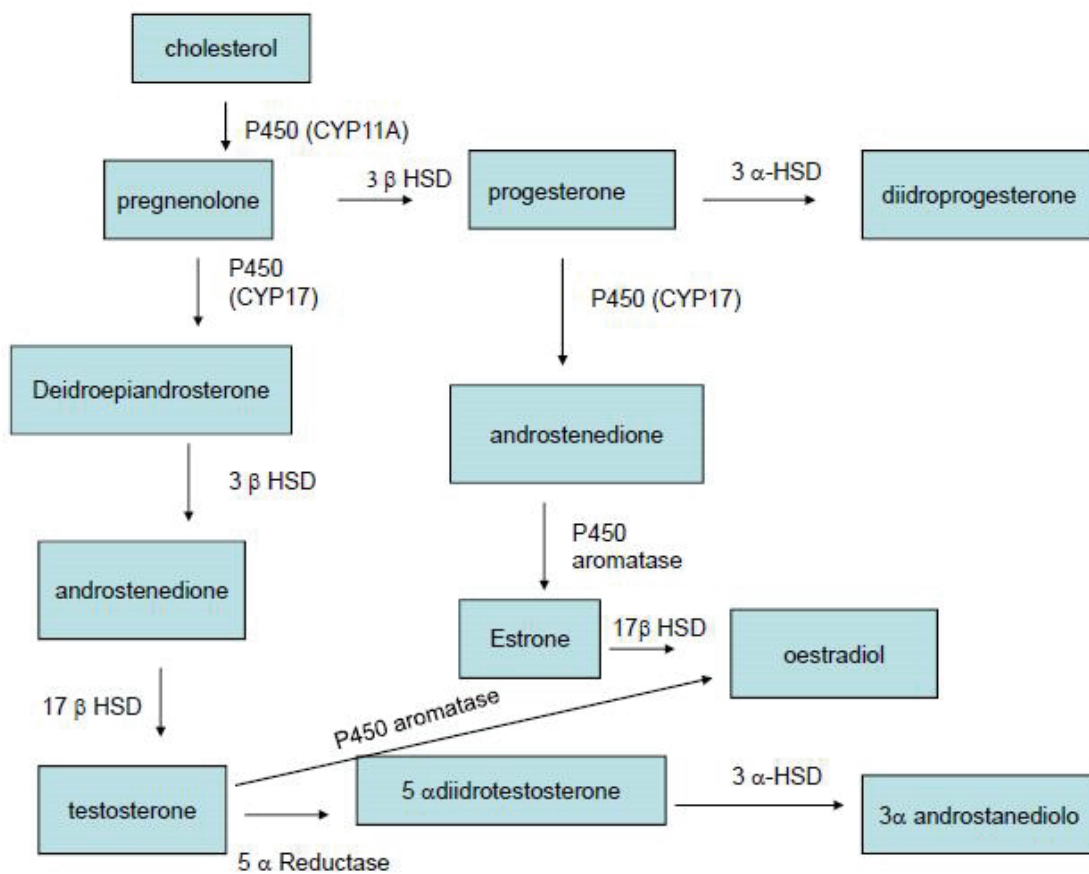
cholesterol

P450 (CYP11A)

pregnenolone

3 β HSD

progesterone

3 α-HSD

diidroprogesterone

P450 (CYP17)

P450 (CYP17)

Deidroepiandrosterone

androstenedione

3 β HSD

P450 aromatase

androstenedione

Estrone

17β HSD

oestradiol

17 β HSD

P450 aromatase

testosterone

5 αdiidrotestosterone

3 α-HSD

3α androstanediolo

5 α Reductase